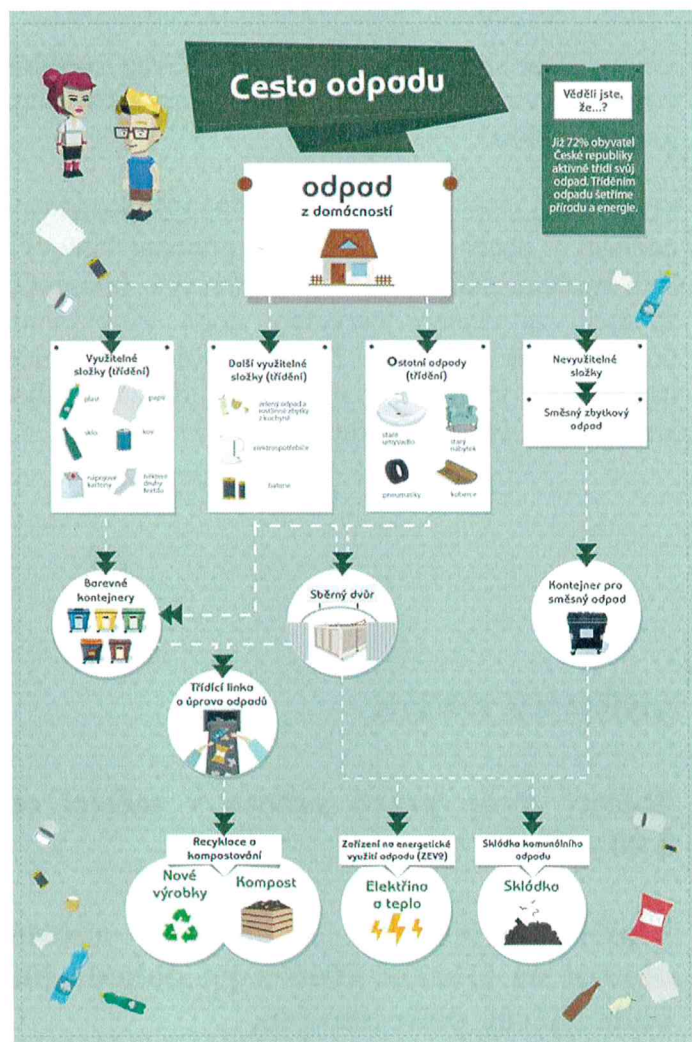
Cesta odpadu

Věděli jste, že...?

Již 72% obyvatel České republiky aktivně třídí svůj odpad. Tříděním odpadu šetříme přírodu a energie.

odpad
z domácností

Využitelné složky (třídění)

plast

papír

sklo

kov

nápojové kartony

některé druhy textilu

Další využitelné složky (třídění)

zelený odpad a rostlinné zbytky z kuchyně

elektrospotřebiče

baterie

Ostatní odpady (třídění)

staré umyvadlo

starý nábytek

pneumatiky

koberce

Nevyužitelné složky

Směsný zbytkový odpad

Barevné kontejnery

Sběrný dvůr

Kontejner pro směsný odpad

Třídící linka a úprava odpadů

Recyklace a kompostování

Nové výrobky

Kompost

Zařízení na energetické využití odpadu (ZEVO)

Elektřina a teplo

Skládka komunálního odpadu

Skládka